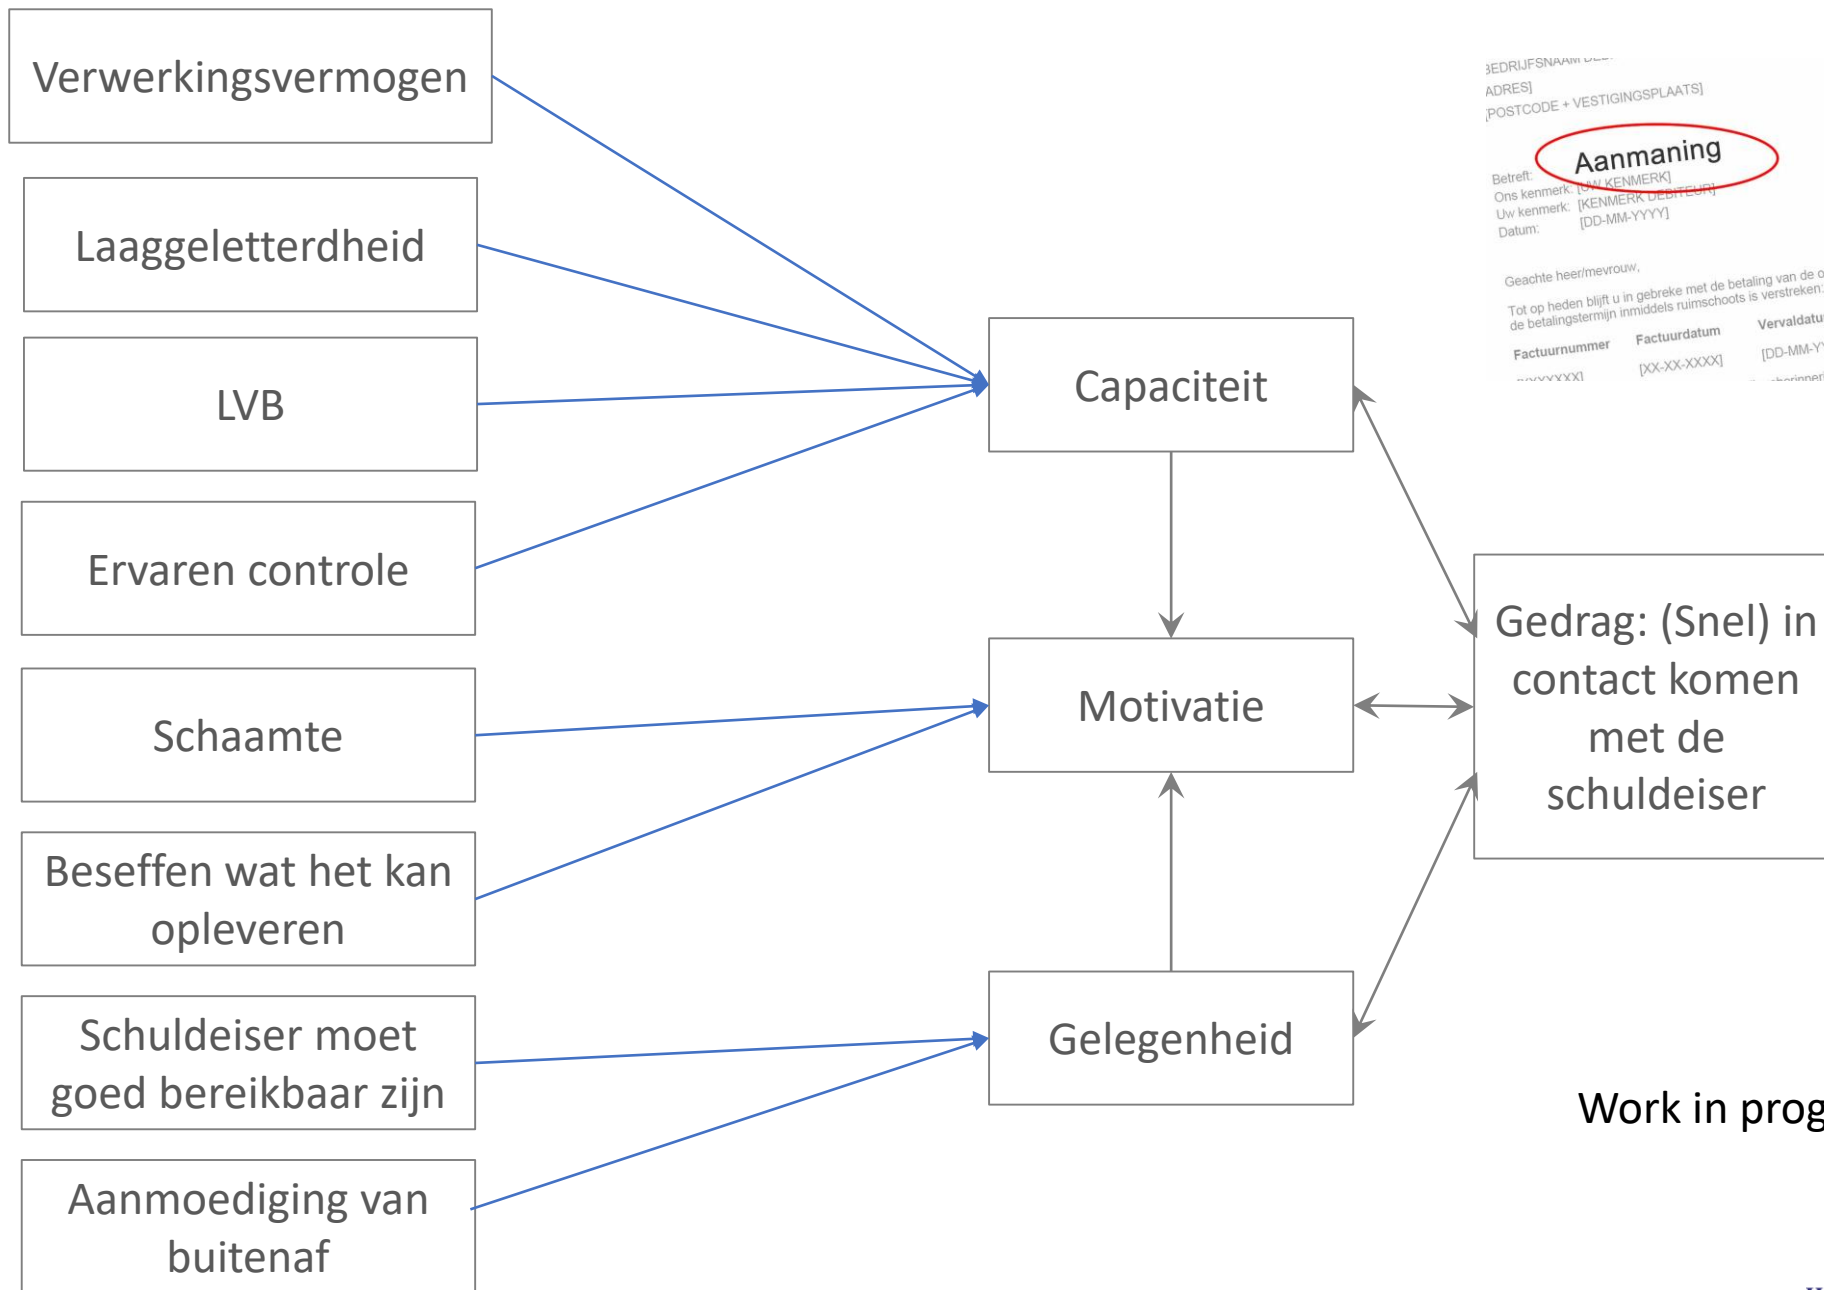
Verwerkingsvermogen

Laaggeletterdheid

LVB

Ervaren controle

Schaamte

Beseffen wat het kan opleveren

Schuldeiser moet goed bereikbaar zijn

Aanmoediging van buitenaf

Capaciteit

Motivatie

Gelegenheid

Gedrag: (Snel) in contact komen met de schuldeiser

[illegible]EDRIJFSNAAM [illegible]
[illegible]ADRES]
[POSTCODE + VESTIGINGSPLAATS]

Aanmaning

Betreft: [UW KENMERK]
Ons kenmerk: [KENMERK DEBITEUR]
Uw kenmerk: [DD-MM-YYYY]
Datum:

Geachte heer/mevrouw,

Tot op heden blijft u in gebreke met de betaling van de o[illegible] de betalingstermijn inmiddels ruimschoots is verstreken:

| Factuurnummer | Factuurdatum | Vervaldatu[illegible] |
|---|---|---|
| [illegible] | [XX-XX-XXXX] | [DD-MM-Y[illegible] |

Work in prog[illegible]